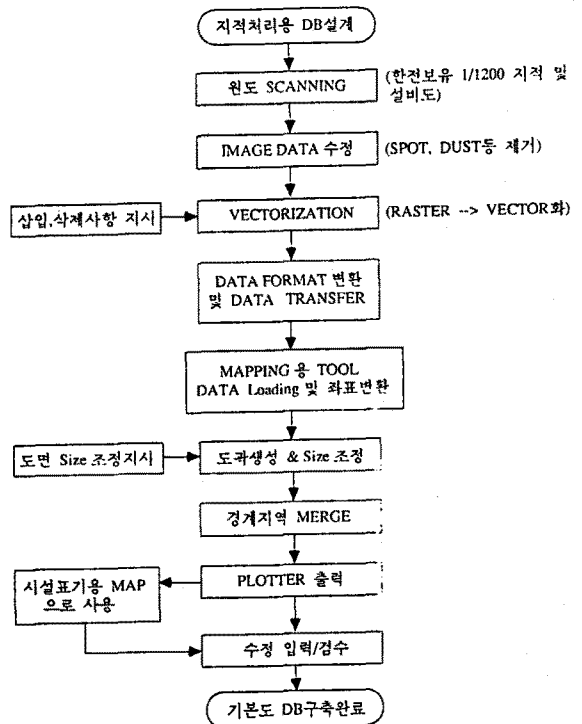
지적처리용 DB설계

원도 SCANNING

(한전보유 1/1200 지적 및 설비도)

IMAGE DATA 수정

(SPOT, DUST등 제거)

삽입,삭제사항 지시

VECTORIZATION

(RASTER --> VECTOR화)

DATA FORMAT 변환 및 DATA TRANSFER

MAPPING 용 TOOL DATA Loading 및 좌표변환

도면 Size 조정지시

도곽생성 & Size 조정

경계지역 MERGE

시설표기용 MAP 으로 사용

PLOTTER 출력

수정 입력/검수

기본도 DB구축완료